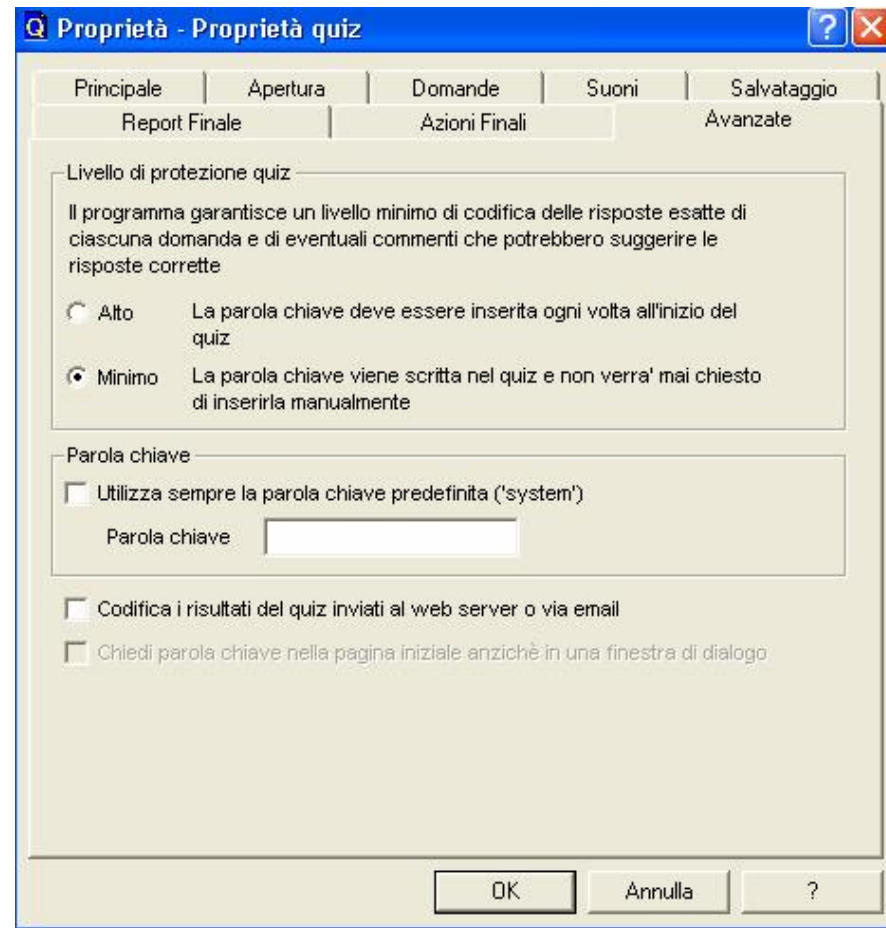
Q Proprietà - Proprietà quiz

? X

Principale | Apertura | Domande | Suoni | Salvataggio

Report Finale | Azioni Finali | Avanzate

Livello di protezione quiz

Il programma garantisce un livello minimo di codifica delle risposte esatte di ciascuna domanda e di eventuali commenti che potrebbero suggerire le risposte corrette

Alto La parola chiave deve essere inserita ogni volta all'inizio del quiz

Minimo La parola chiave viene scritta nel quiz e non verra' mai chiesto di inserirla manualmente

Parola chiave

Utilizza sempre la parola chiave predefinita ('system')

Parola chiave

Codifica i risultati del quiz inviati al web server o via email

Chiedi parola chiave nella pagina iniziale anzichè in una finestra di dialogo

OK Annulla ?